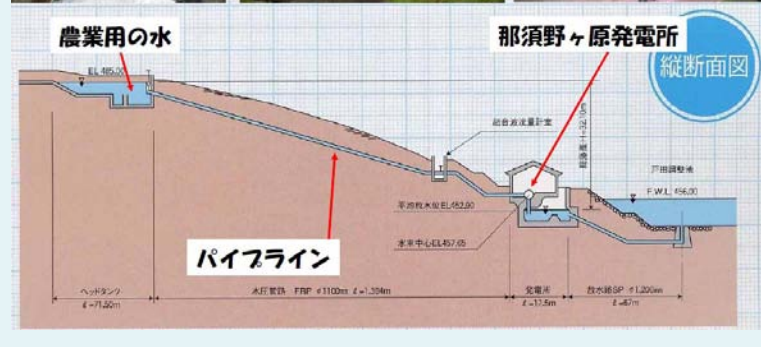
農業用の水

那須野ヶ原発電所

縦断面図

EL.465.00

超音波流量計室

有効落差 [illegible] 32.10m

戸田調整池

F.W.L. 456.00

平均放水位EL452.00

水車中心EL457.05

パイプライン

ヘッドタンク
$\ell$ =71.50m

水圧管路 FRP $\phi$1100m $\ell$ =1,334m

発電所
$\ell$ =17.5m

放水路SP $\phi$1,200m
$\ell$ =87m